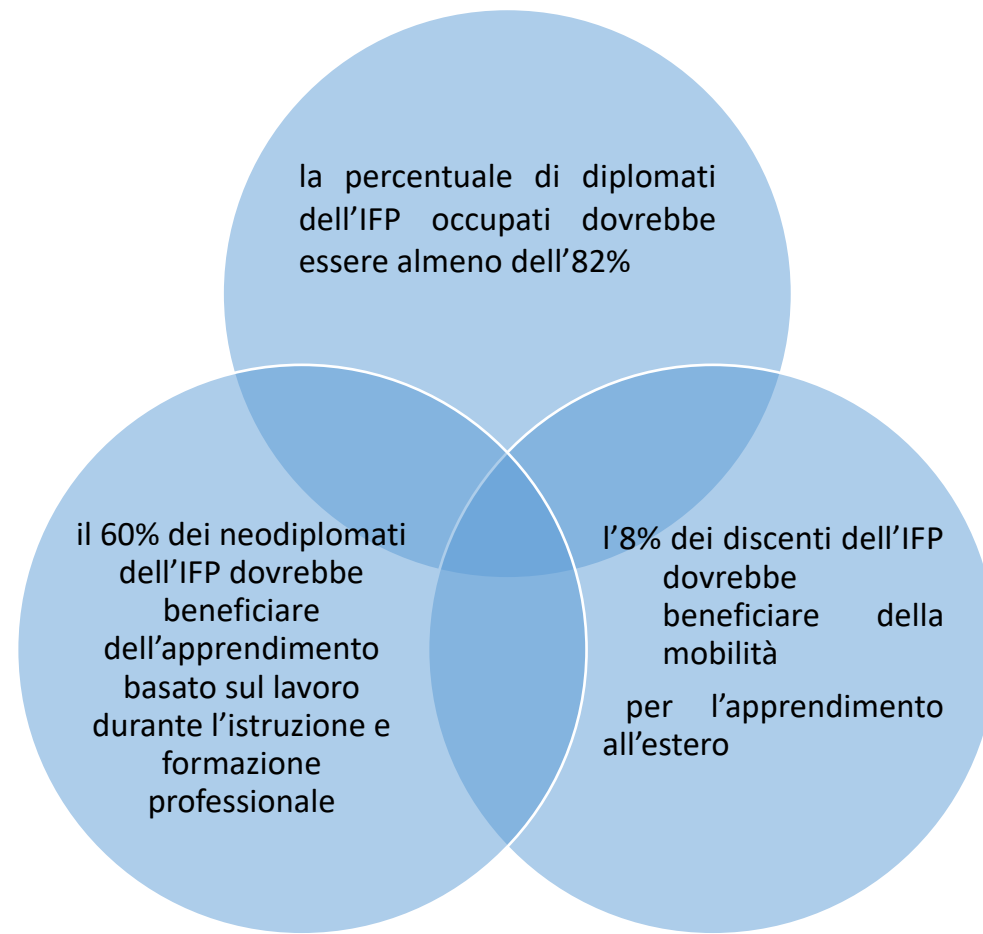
la percentuale di diplomati dell’IFP occupati dovrebbe essere almeno dell’82%

il 60% dei neodiplomati dell’IFP dovrebbe beneficiare dell’apprendimento basato sul lavoro durante l’istruzione e formazione professionale

l’8% dei discenti dell’IFP dovrebbe beneficiare della mobilità

per l’apprendimento all’estero